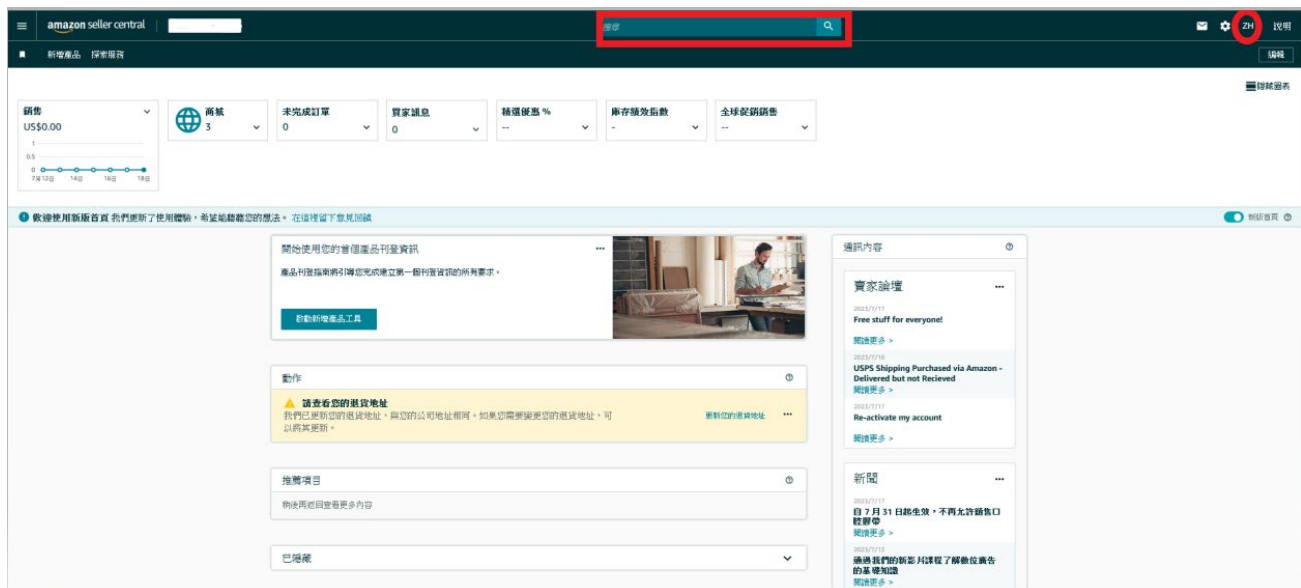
amazon seller central

搜尋

ZH 說明

新增產品 探索服務

編輯

隱藏圖表

銷售
US$0.00
1
0.5
0
7月12日 14日 16日 18日

商城
3

未完成訂單
0

買家訊息
0

精選優惠 %
--

庫存績效指數
-

全球促銷銷售
--

歡迎使用新版首頁 我們更新了使用體驗，希望能聽聽您的想法。 在這裡留下意見回饋

新版首頁

開始使用您的首個產品刊登資訊

產品刊登指南將引導您完成建立第一個刊登資訊的所有要求。

啟動新增產品工具

動作

請查看您的退貨地址
我們已更新您的退貨地址，與您的公司地址相同。如果您需要變更您的退貨地址，可以將其更新。

更新您的退貨地址

推薦項目

稍後再返回查看更多內容

已隱藏

通訊內容

賣家論壇

2023/7/17
Free stuff for everyone!
閱讀更多 >

2023/7/18
USPS Shipping Purchased via Amazon - Delivered but not Recieved
閱讀更多 >

2023/7/17
Re-activate my account
閱讀更多 >

新聞

2023/7/17
自 7 月 31 日起生效，不再允許銷售口腔膠帶
閱讀更多 >

2023/7/13
通過我們的新影片課程了解數位廣告的基礎知識
閱讀更多 >